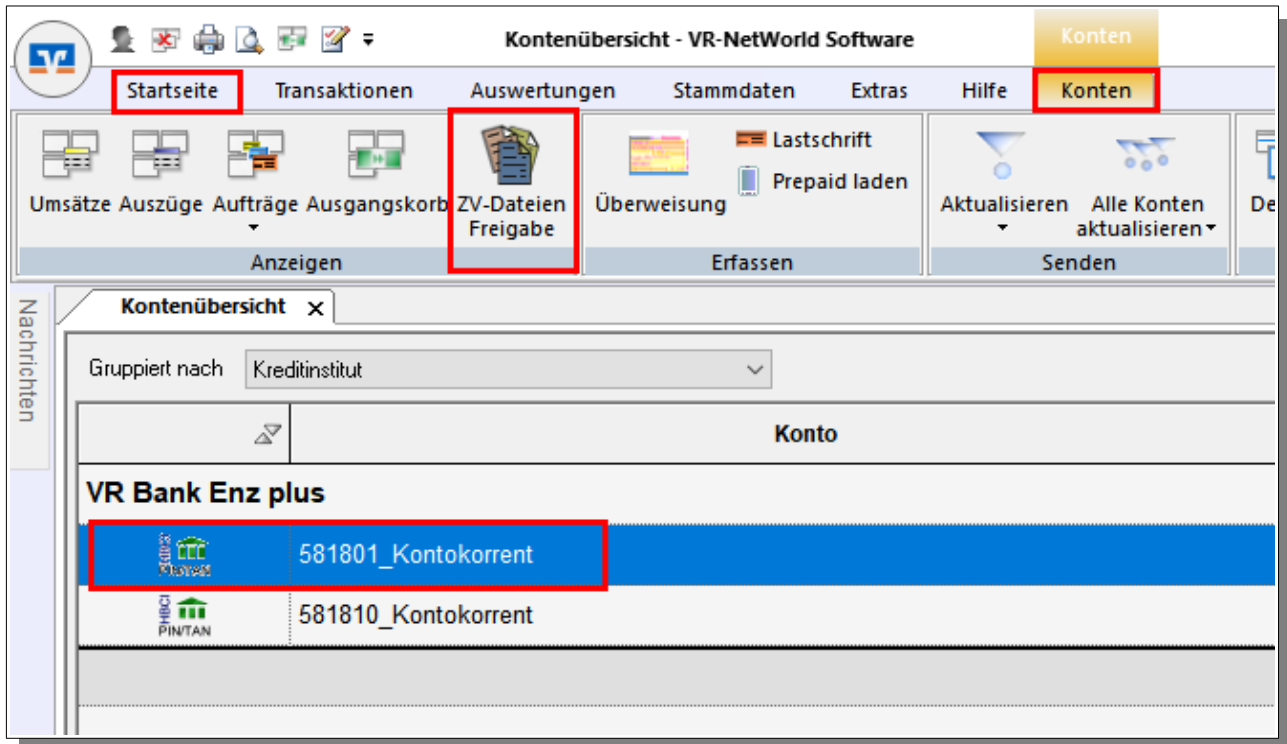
Kontenübersicht - VR-NetWorld Software

Konten

Startseite Transaktionen Auswertungen Stammdaten Extras Hilfe Konten

Umsätze Auszüge Aufträge Ausgangskorb ZV-Dateien Freigabe

Anzeigen

Überweisung Lastschrift Prepaid laden

Erfassen

Aktualisieren Alle Konten aktualisieren

Senden

De

Nachrichten

Kontenübersicht ×

Gruppiert nach Kreditinstitut

Konto

VR Bank Enz plus

HBCI PIN/TAN 581801_Kontokorrent

HBCI PIN/TAN 581810_Kontokorrent